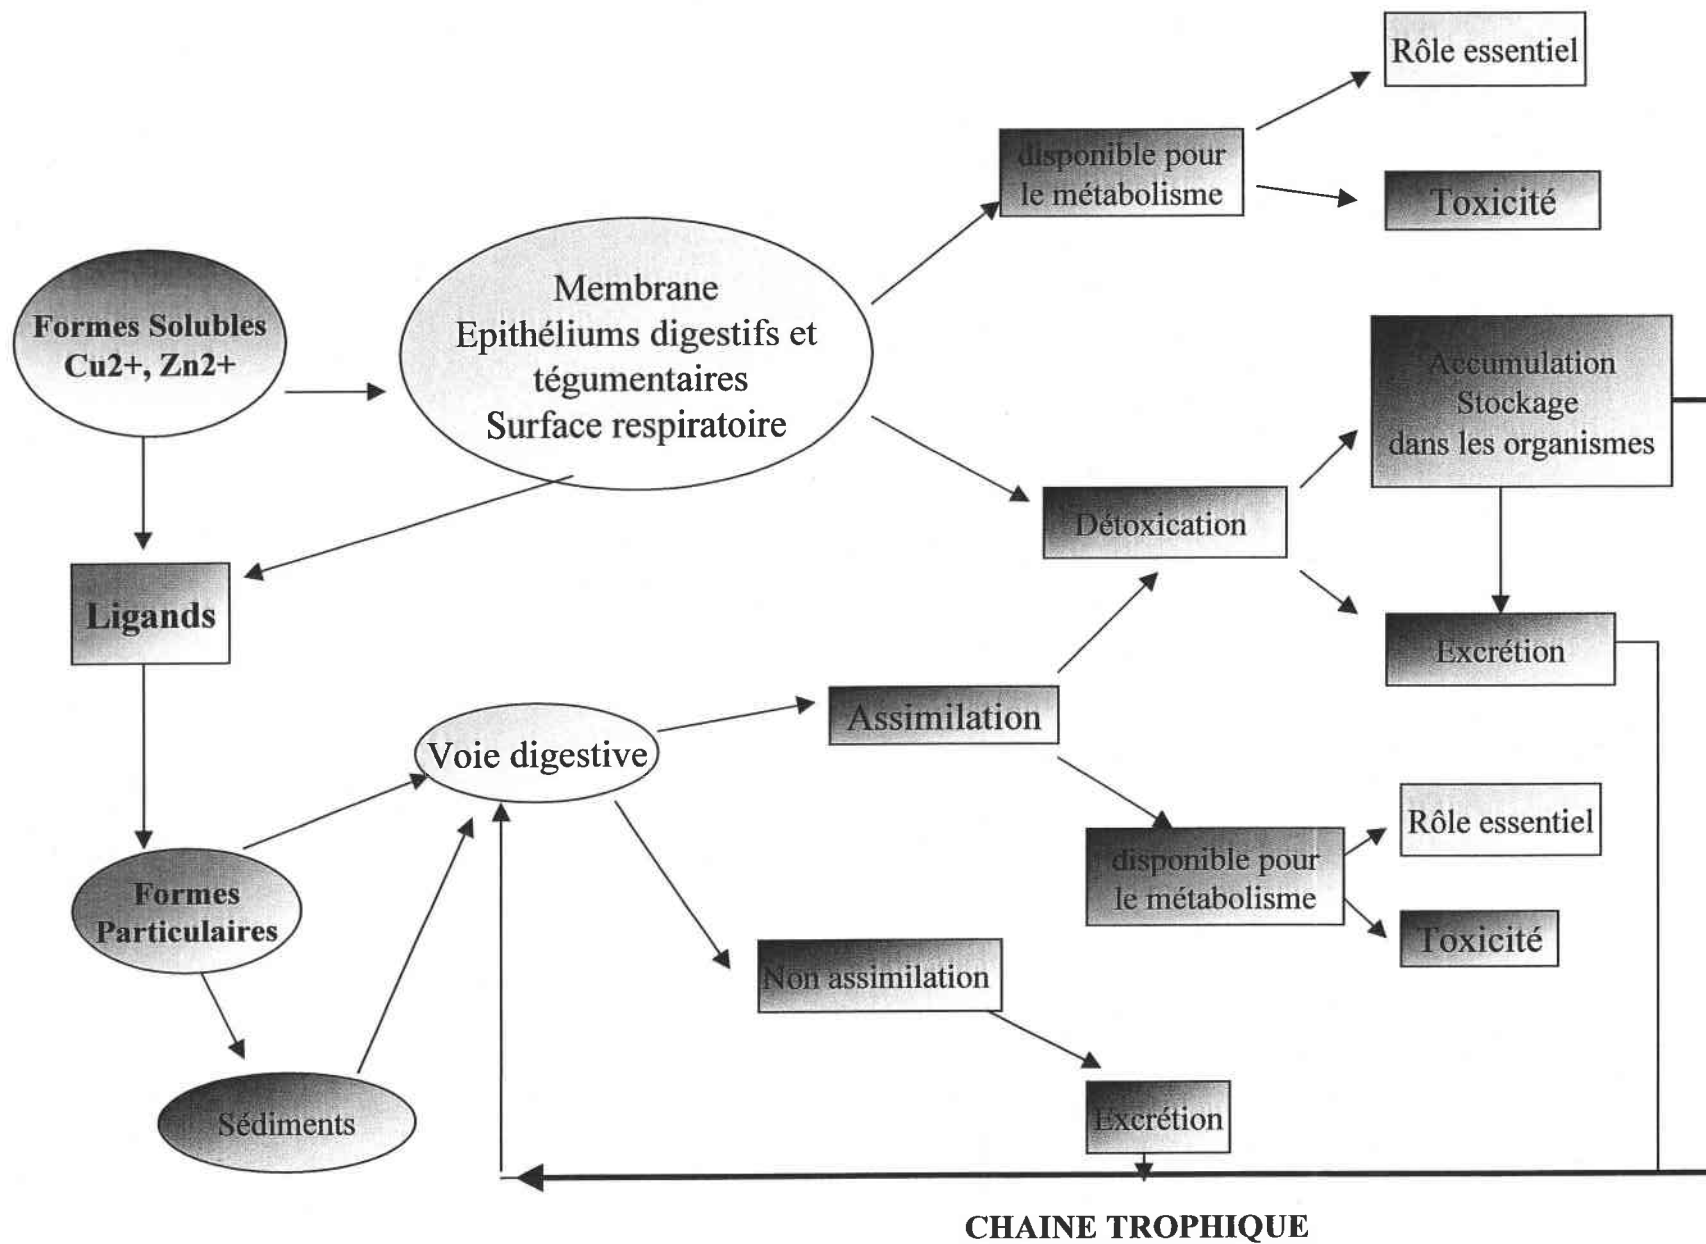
Rôle essentiel

disponible pour le métabolisme

Toxicité

Formes Solubles Cu2+, Zn2+

Membrane Epithéliums digestifs et tégumentaires Surface respiratoire

Accumulation Stockage dans les organismes

Détoxication

Ligands

Excrétion

Assimilation

Voie digestive

Rôle essentiel

disponible pour le métabolisme

Formes Particulaires

Toxicité

Non assimilation

Sédiments

Excrétion

CHAINE TROPHIQUE